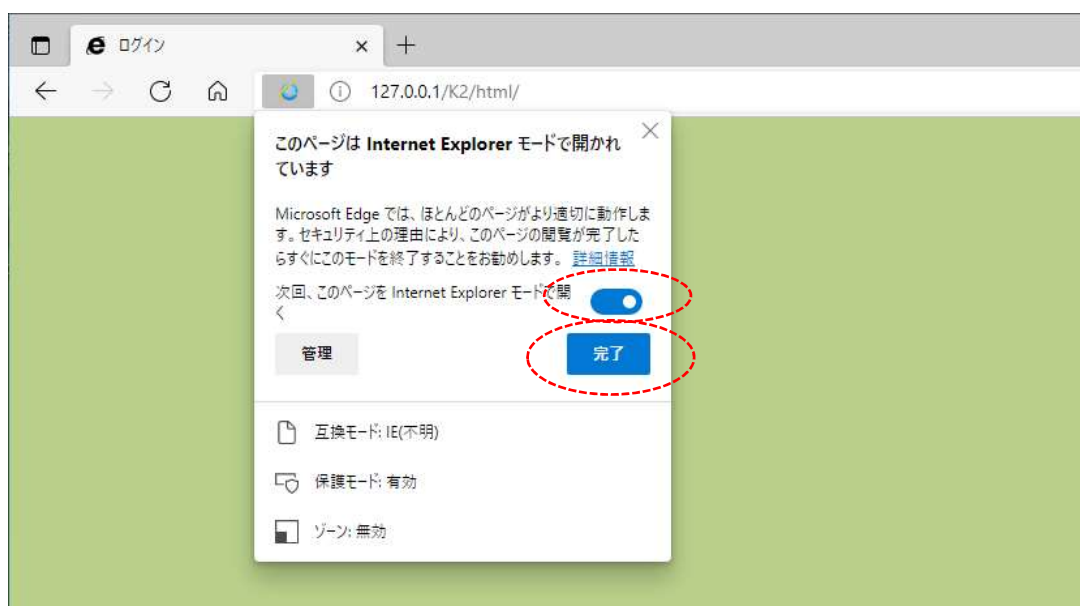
ログイン

127.0.0.1/K2/html/

このページは Internet Explorer モードで開かれています

Microsoft Edge では、ほとんどのページがより適切に動作します。セキュリティ上の理由により、このページの閲覧が完了したらすぐにこのモードを終了することをお勧めします。詳細情報

次回、このページを Internet Explorer モードで開く

管理

完了

互換モード: IE(不明)

保護モード: 有効

ゾーン: 無効